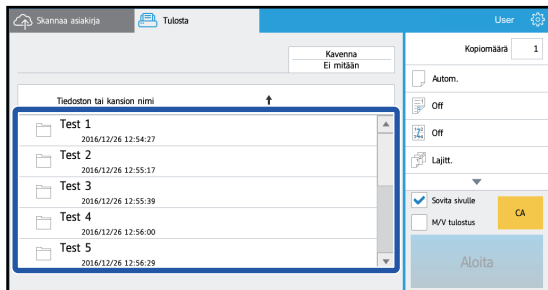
Skannaa asiakirja

Tulosta

User

Kavenna
Ei mitään

Tiedoston tai kansion nimi

Test 1
2016/12/26 12:54:27

Test 2
2016/12/26 12:55:17

Test 3
2016/12/26 12:55:39

Test 4
2016/12/26 12:56:00

Test 5
2016/12/26 12:56:29

Kopiomäärä 1

Autom.

Off

Off

Lajitt.

Sovita sivulle

M/V tulostus

CA

Aloita